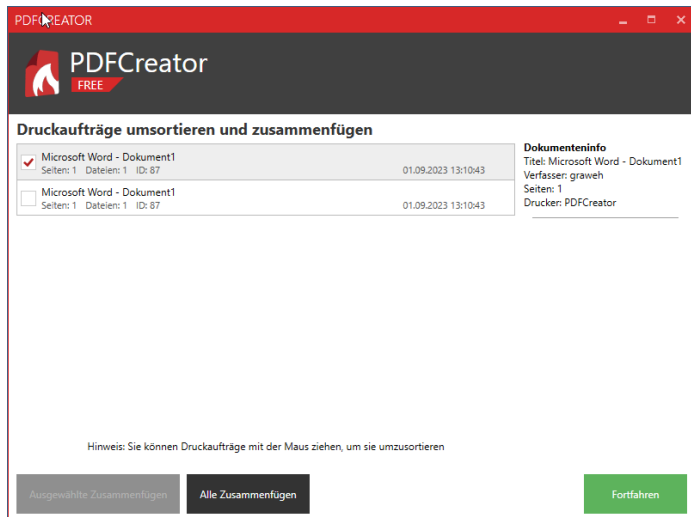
PDFCREATOR

PDFCreator
FREE

Druckaufträge umsortieren und zusammenfügen

Microsoft Word - Dokument1
Seiten: 1 Dateien: 1 ID: 87
01.09.2023 13:10:43

Microsoft Word - Dokument1
Seiten: 1 Dateien: 1 ID: 87
01.09.2023 13:10:43

Dokumenteninfo
Titel: Microsoft Word - Dokument1
Verfasser: graweh
Seiten: 1
Drucker: PDFCreator

Hinweis: Sie können Druckaufträge mit der Maus ziehen, um sie umzusortieren

Ausgewählte Zusammenfügen
Alle Zusammenfügen
Fortfahren